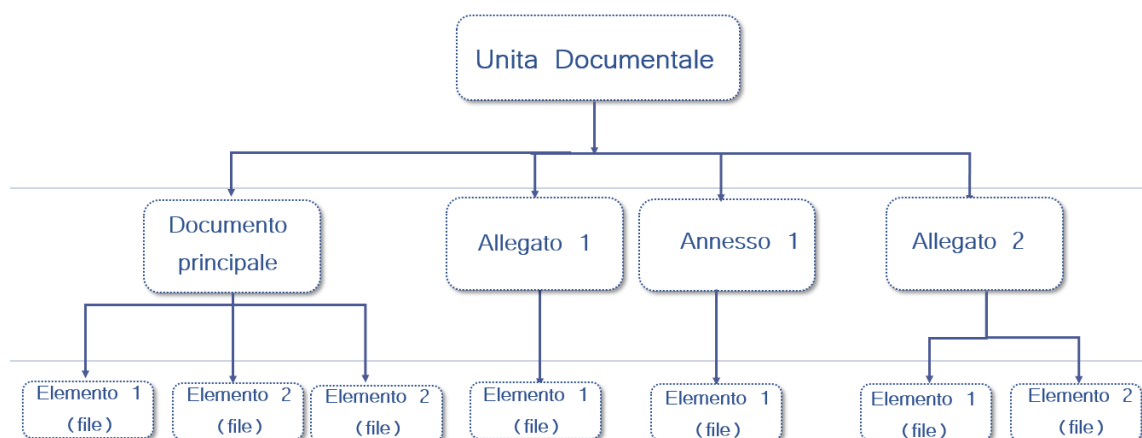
Unita Documentale

Documento principale

Allegato 1

Annesso 1

Allegato 2

Elemento 1 (file)

Elemento 2 (file)

Elemento 2 (file)

Elemento 1 (file)

Elemento 1 (file)

Elemento 1 (file)

Elemento 2 (file)